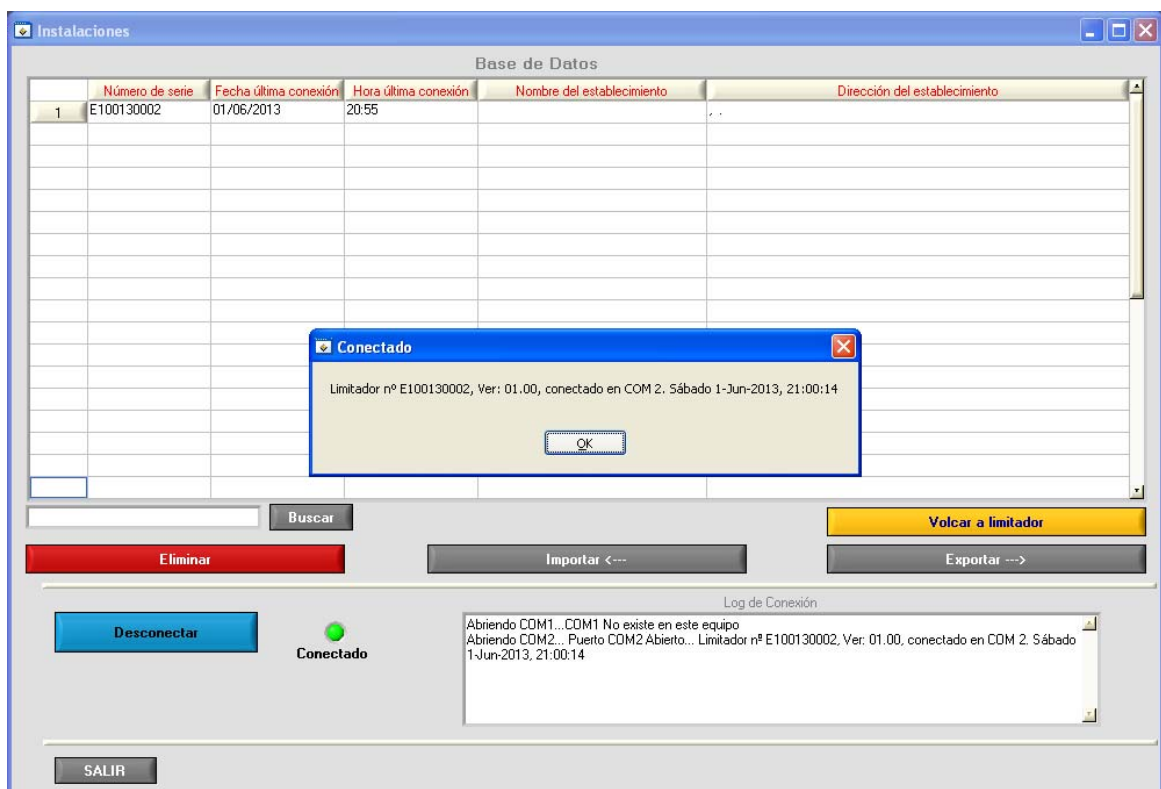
Instalaciones

Base de Datos

| | Número de serie | Fecha última conexión | Hora última conexión | Nombre del establecimiento | Dirección del establecimiento |
|---|---|---|---|---|---|
| 1 | E100130002 | 01/06/2013 | 20:55 | | , . |

Conectado

Limitador nº E100130002, Ver: 01.00, conectado en COM 2. Sábado 1-Jun-2013, 21:00:14

OK

Buscar

Volcar a limitador

Eliminar

Importar <---

Exportar --->

Log de Conexión

Desconectar

Conectado

Abriendo COM1...COM1 No existe en este equipo
Abriendo COM2... Puerto COM2 Abierto... Limitador nº E100130002, Ver: 01.00, conectado en COM 2. Sábado 1-Jun-2013, 21:00:14

SALIR